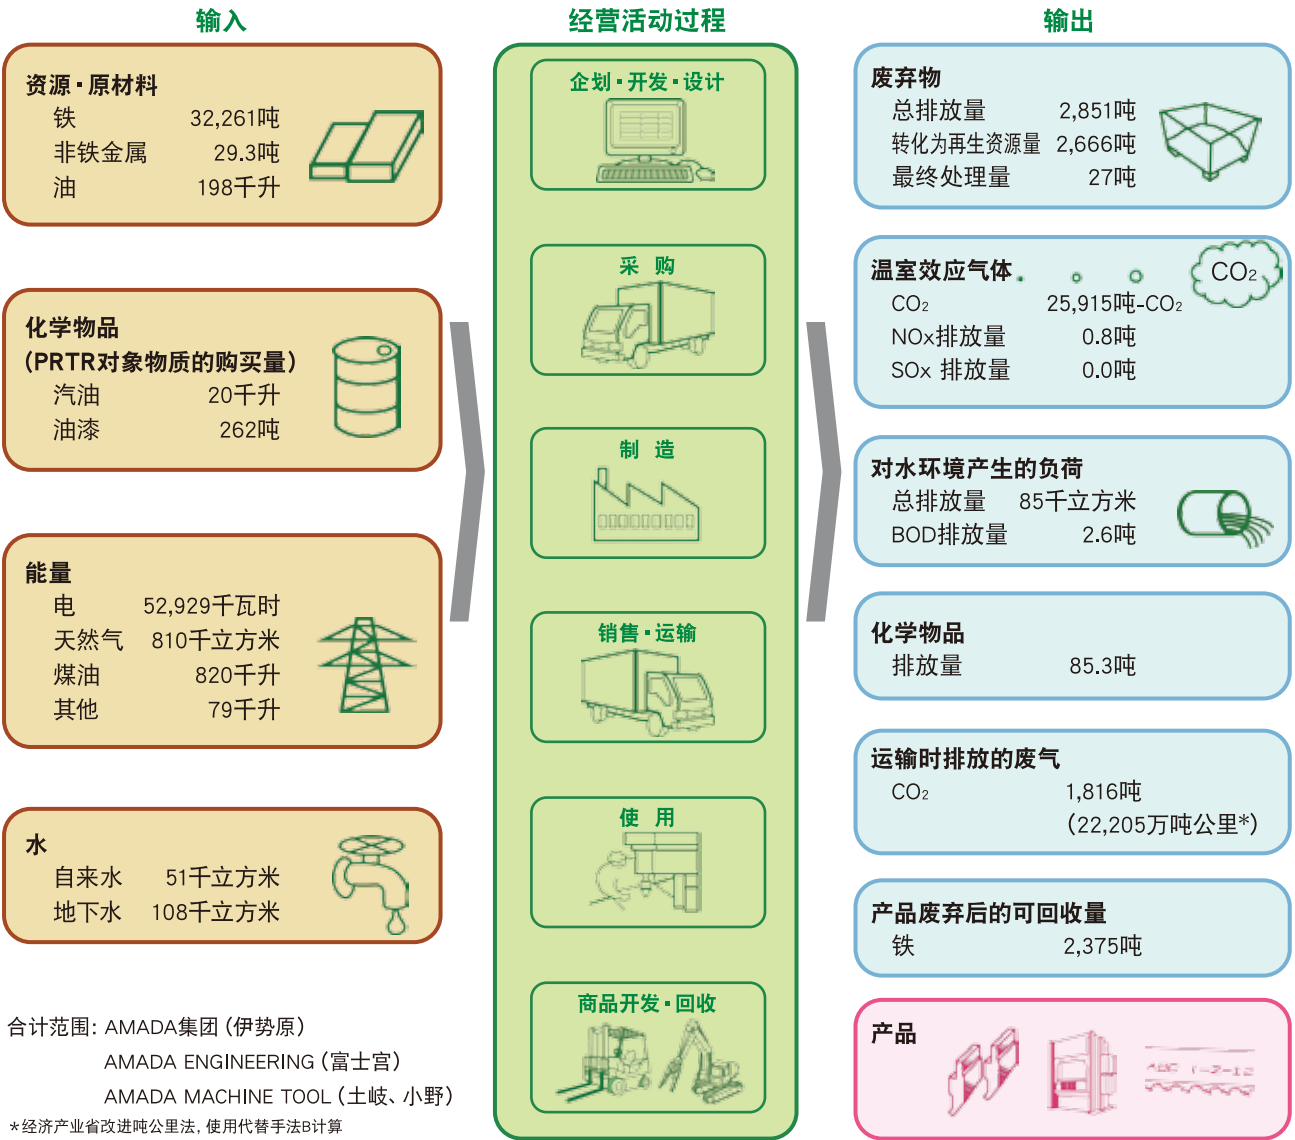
输入

资源・原材料
铁 32,261吨
非铁金属 29.3吨
油 198千升

化学物品
(PRTR对象物质的购买量)
汽油 20千升
油漆 262吨

能量
电 52,929千瓦时
天然气 810千立方米
煤油 820千升
其他 79千升

水
自来水 51千立方米
地下水 108千立方米

合计范围: AMADA集团(伊势原)
AMADA ENGINEERING(富士宫)
AMADA MACHINE TOOL(土岐、小野)
*经济产业省改进吨公里法, 使用代替手法B计算

经营活动过程

企划・开发・设计

采 购

制 造

销售・运输

使 用

商品开发・回收

输出

废弃物
总排放量 2,851吨
转化为再生资源量 2,666吨
最终处理量 27吨

温室效应气体
$CO_2$
$CO_2$ 25,915吨-$CO_2$
NOx排放量 0.8吨
SOx 排放量 0.0吨

对水环境产生的负荷
总排放量 85千立方米
BOD排放量 2.6吨

化学物品
排放量 85.3吨

运输时排放的废气
$CO_2$ 1,816吨
(22,205万吨公里*)

产品废弃后的可回收量
铁 2,375吨

产品